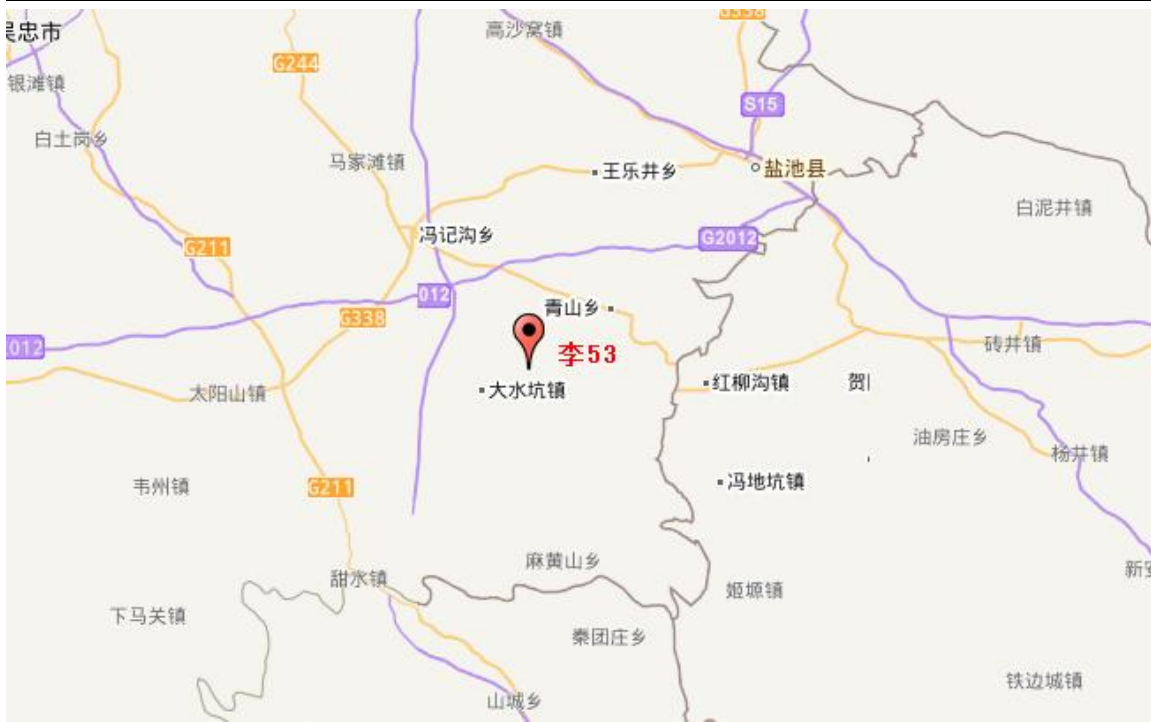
吴忠市
高沙窝镇
G338
G244
银滩镇
S15
白土岗乡
马家滩镇
王乐井乡
盐池县
白泥井镇
冯记沟乡
G2012
G211
012
青山乡
G338
李53
砖井镇
012
太阳山镇
大水坑镇
红柳沟镇
贺
油房庄乡
杨井镇
韦州镇
G211
冯地坑镇
麻黄山乡
新
甜水镇
姬塬镇
下马关镇
秦团庄乡
铁边城镇
山城乡